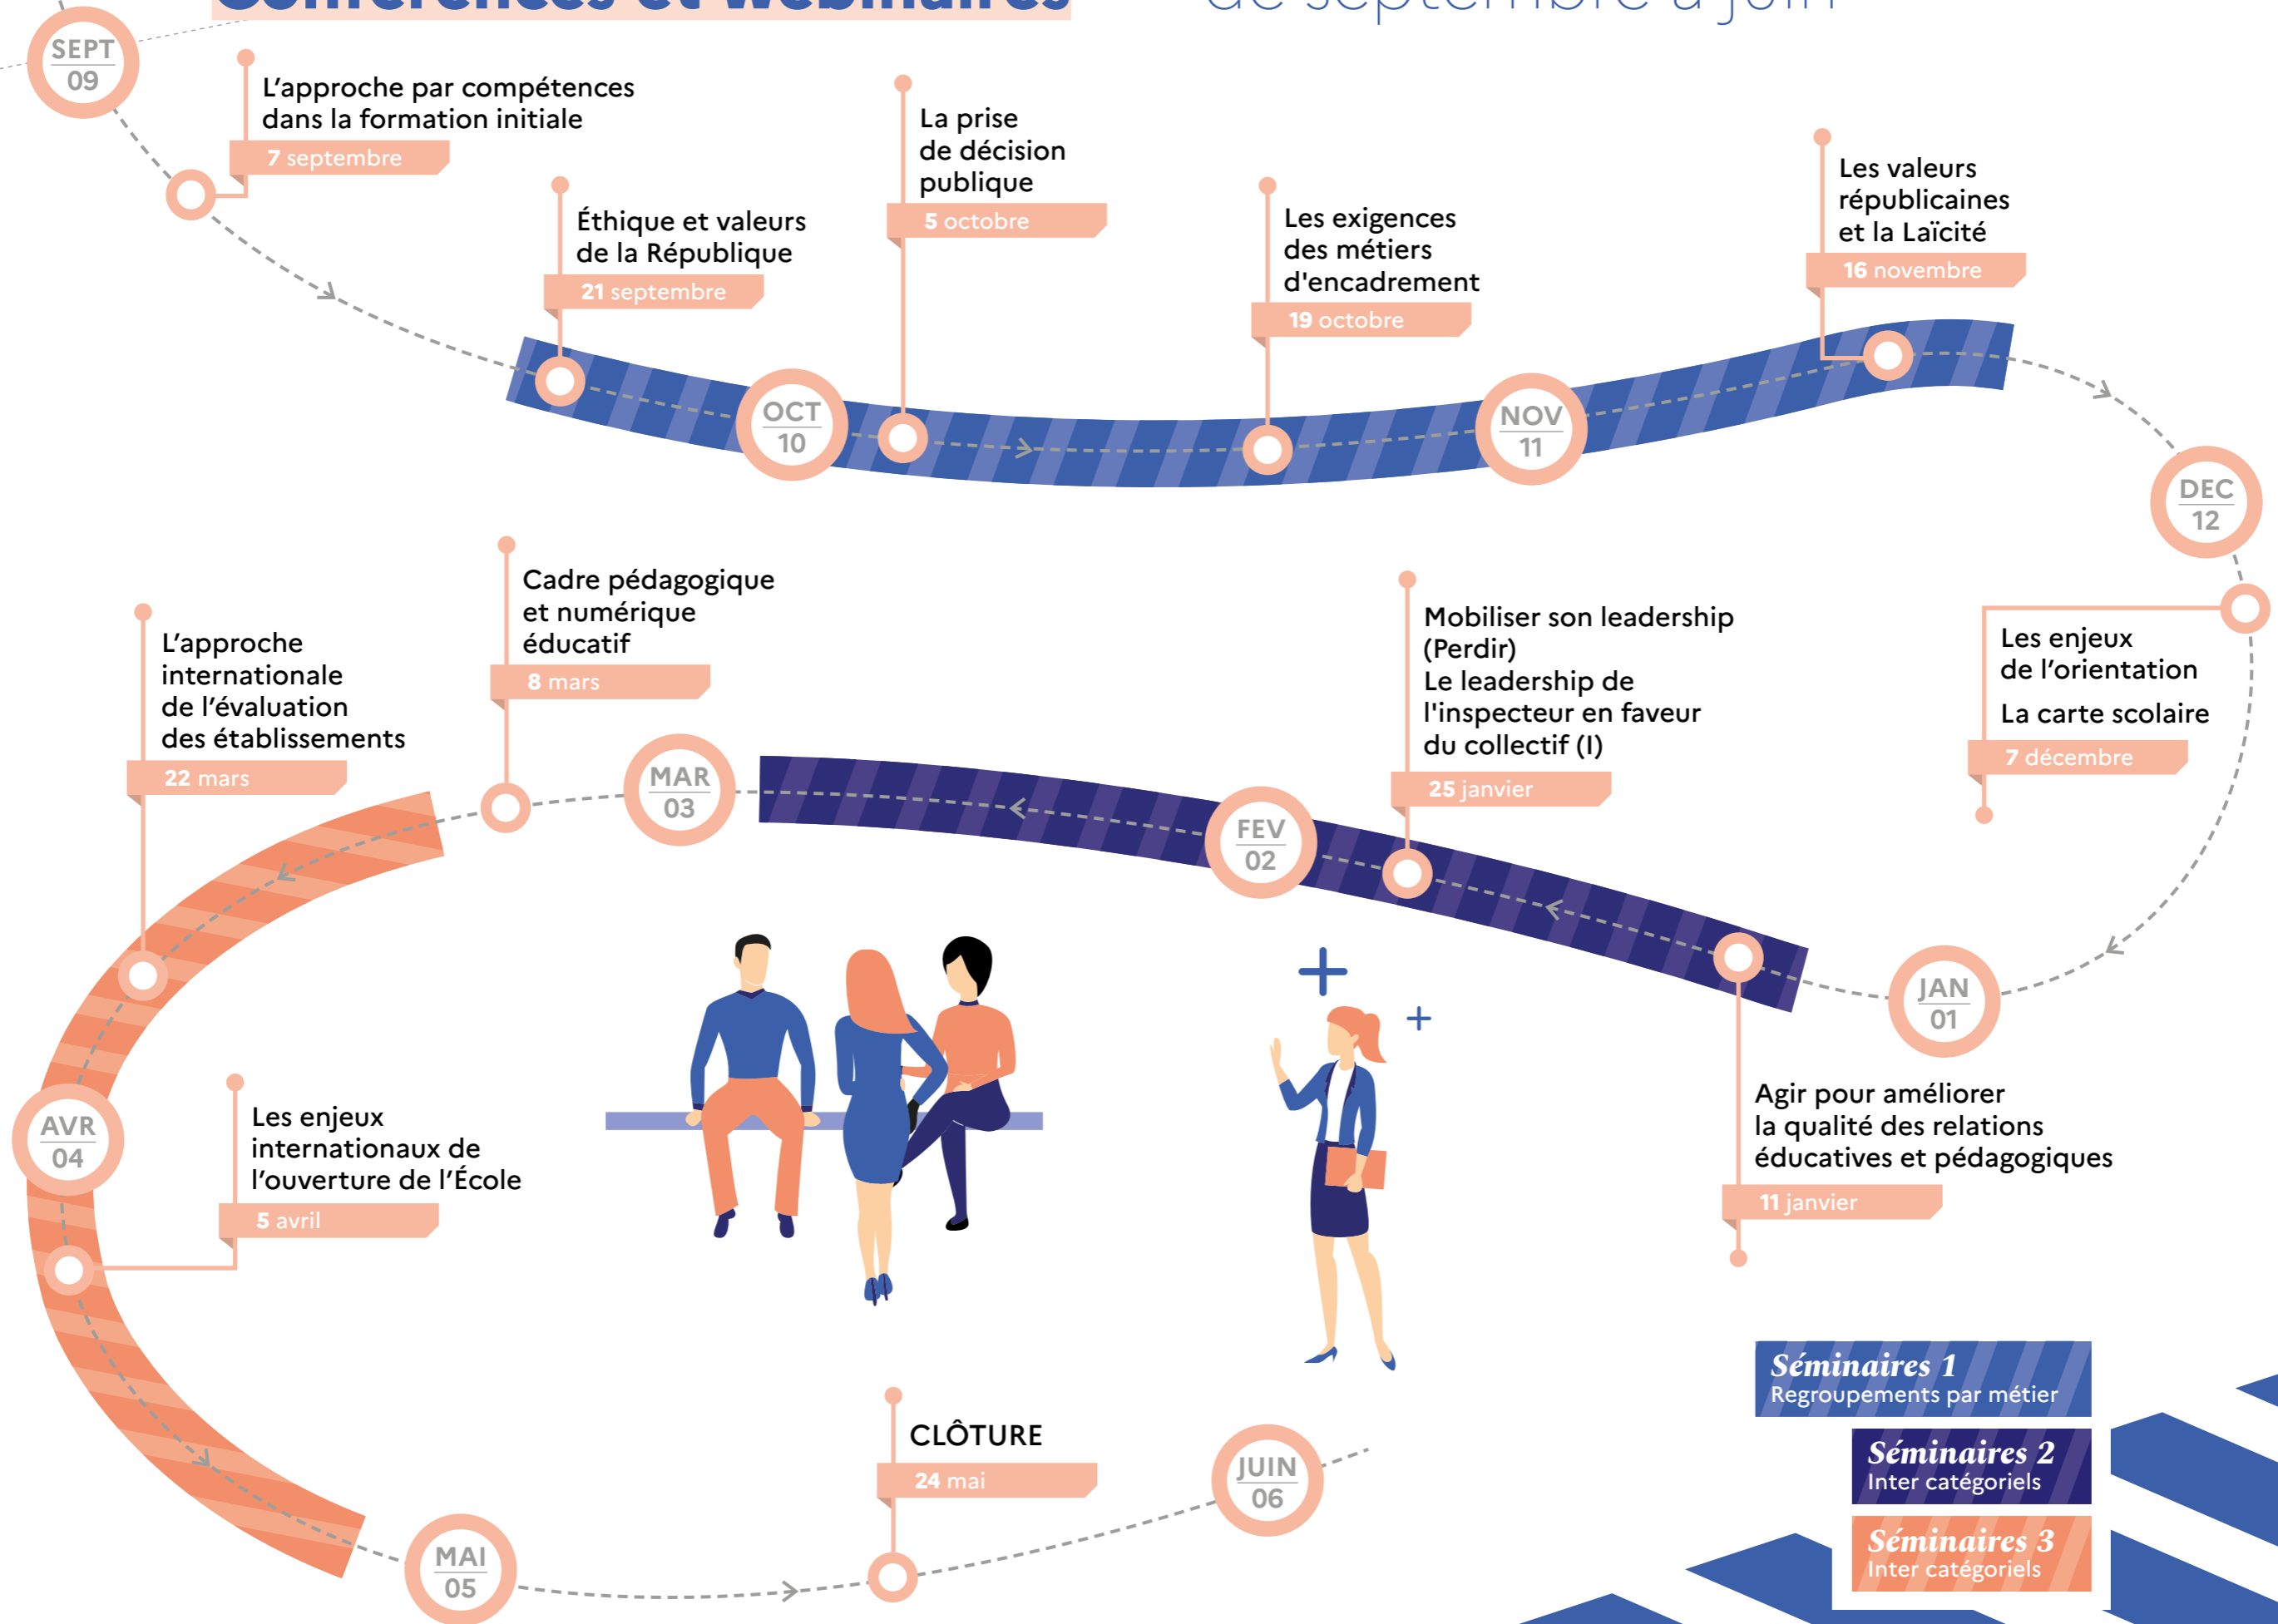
SEPT 09

L'approche par compétences dans la formation initiale
7 septembre

Éthique et valeurs de la République
21 septembre

OCT 10

La prise de décision publique
5 octobre

Les exigences des métiers d'encadrement
19 octobre

NOV 11

Les valeurs républicaines et la Laïcité
16 novembre

DEC 12

Les enjeux de l'orientation

La carte scolaire
7 décembre

JAN 01

Agir pour améliorer la qualité des relations éducatives et pédagogiques
11 janvier

Mobiliser son leadership (Perdir)
Le leadership de l'inspecteur en faveur du collectif (I)
25 janvier

FEV 02

Cadre pédagogique et numérique éducatif
8 mars

MAR 03

L'approche internationale de l'évaluation des établissements
22 mars

AVR 04

Les enjeux internationaux de l'ouverture de l'École
5 avril

MAI 05

CLÔTURE
24 mai

JUIN 06

Séminaires 1
Regroupements par métier

Séminaires 2
Inter catégoriels

Séminaires 3
Inter catégoriels